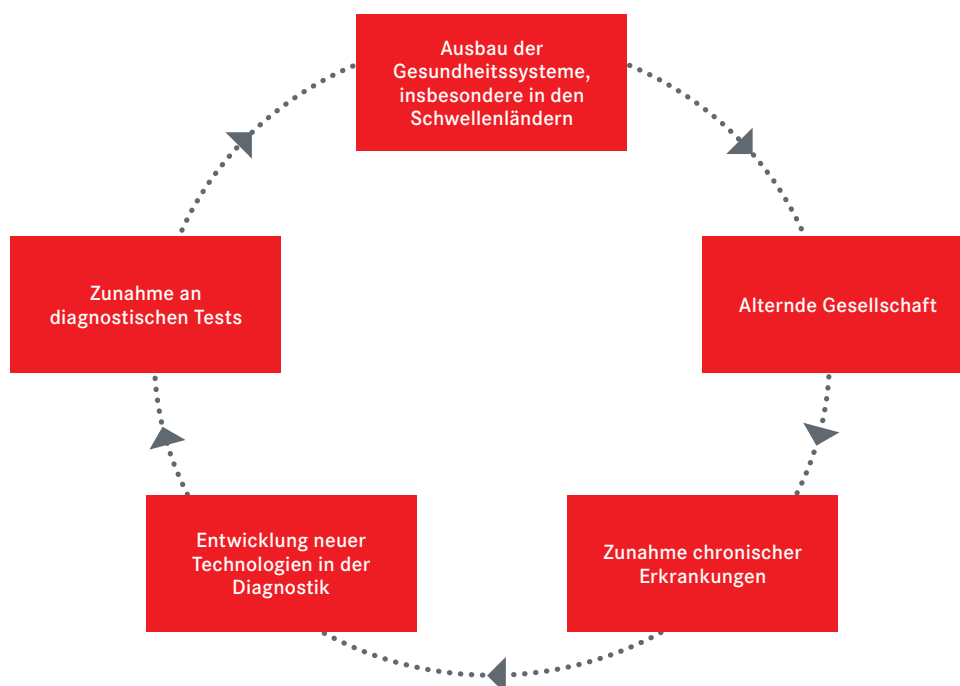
Ausbau der Gesundheitssysteme, insbesondere in den Schwellenländern

Alternde Gesellschaft

Zunahme chronischer Erkrankungen

Entwicklung neuer Technologien in der Diagnostik

Zunahme an diagnostischen Tests